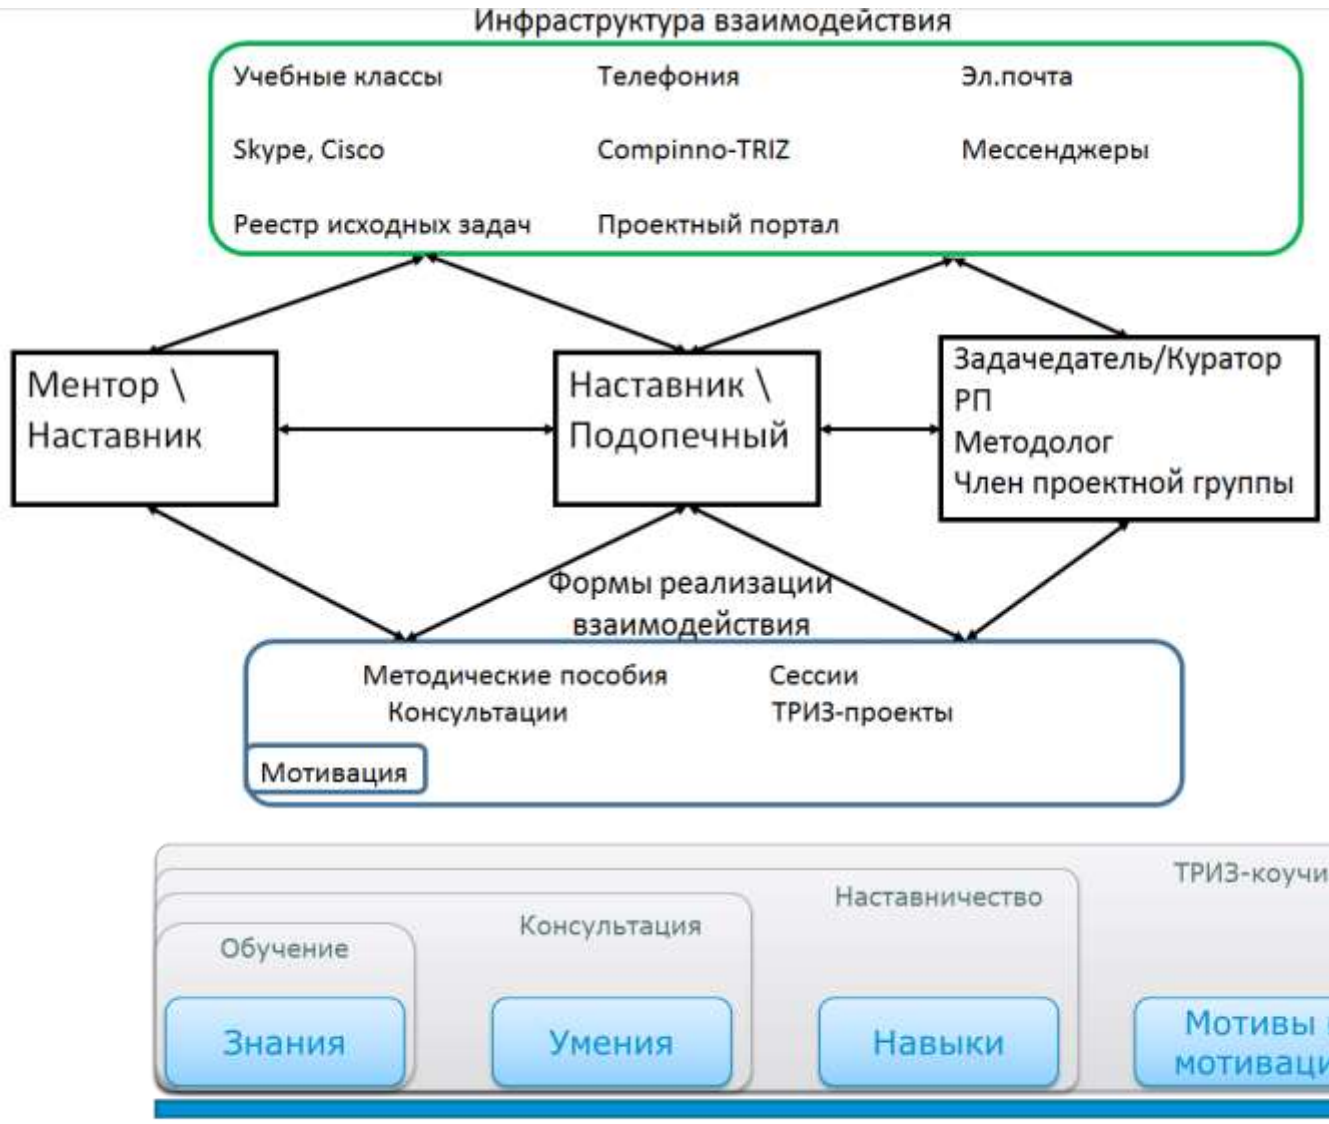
Инфраструктура взаимодействия

Учебные классы
Телефония
Эл.почта
Skype, Cisco
Compinno-TRIZ
Мессенджеры
Реестр исходных задач
Проектный портал

Ментор \ Наставник

Наставник \ Подопечный

Задачедатель/Куратор
РП
Методолог
Член проектной группы

Формы реализации взаимодействия

Методические пособия
Сессии
Консультации
ТРИЗ-проекты
Мотивация

ТРИЗ-коучи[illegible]
Наставничество
Консультация
Обучение
Знания
Умения
Навыки
Мотивы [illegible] мотиваци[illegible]